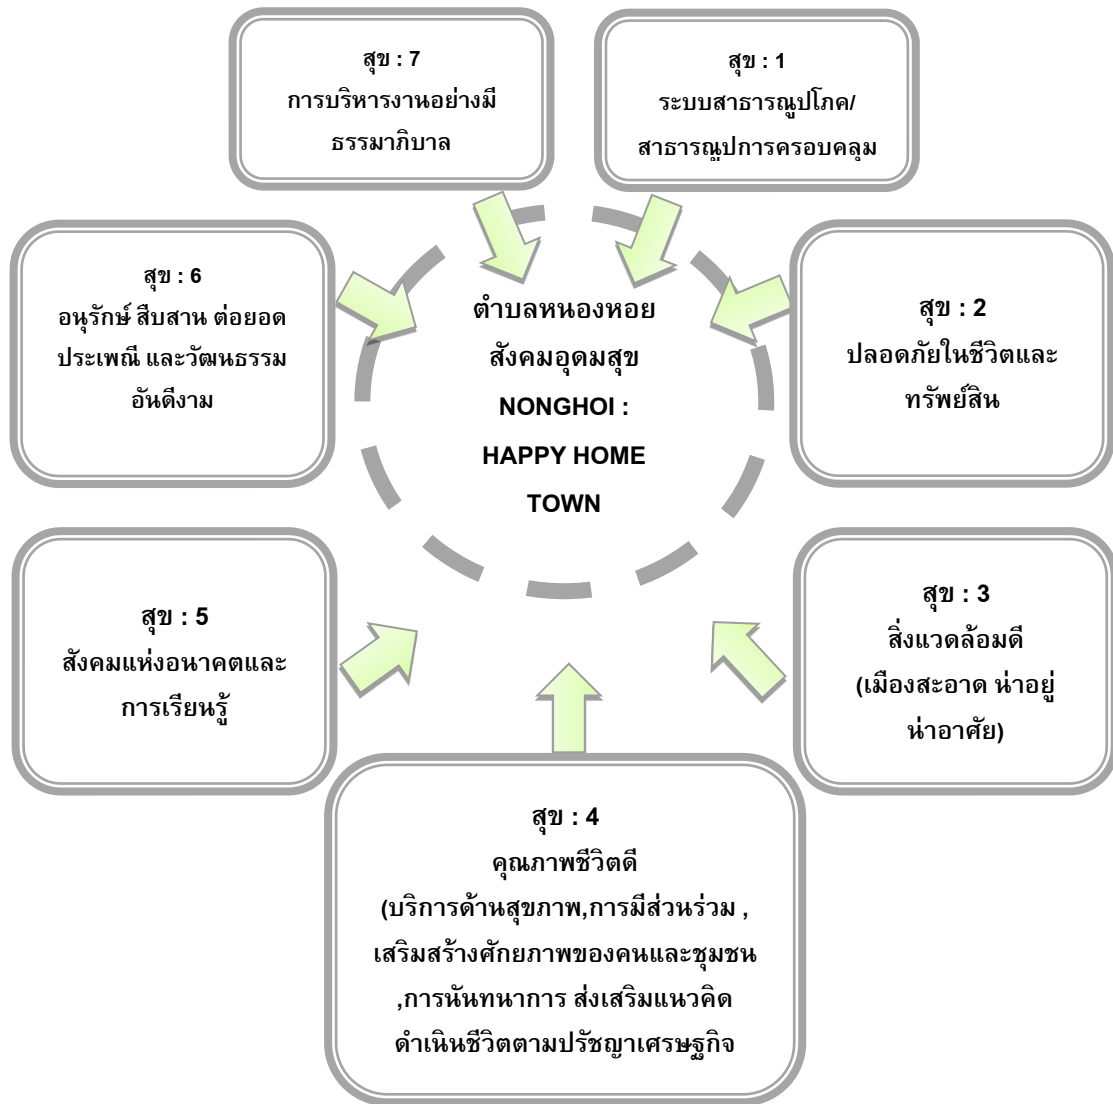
สุข : 7
การบริหารงานอย่างมีธรรมาภิบาล

สุข : 1
ระบบสาธารณูปโภค/สาธารณูปการครอบคลุม

สุข : 6
อนุรักษ์ สืบสาน ต่อยอดประเพณี และวัฒนธรรมอันดีงาม

ตำบลหนองหอย
สังคมอุดมสุข
NONGHOI :
HAPPY HOME
TOWN

สุข : 2
ปลอดภัยในชีวิตและทรัพย์สิน

สุข : 5
สังคมแห่งอนาคตและการเรียนรู้

สุข : 3
สิ่งแวดล้อมดี
(เมืองสะอาด น่าอยู่น่าอาศัย)

สุข : 4
คุณภาพชีวิตดี
(บริการด้านสุขภาพ,การมีส่วนร่วม , เสริมสร้างศักยภาพของคนและชุมชน ,การนันทนาการ ส่งเสริมแนวคิด ดำเนินชีวิตตามปรัชญาเศรษฐกิจ